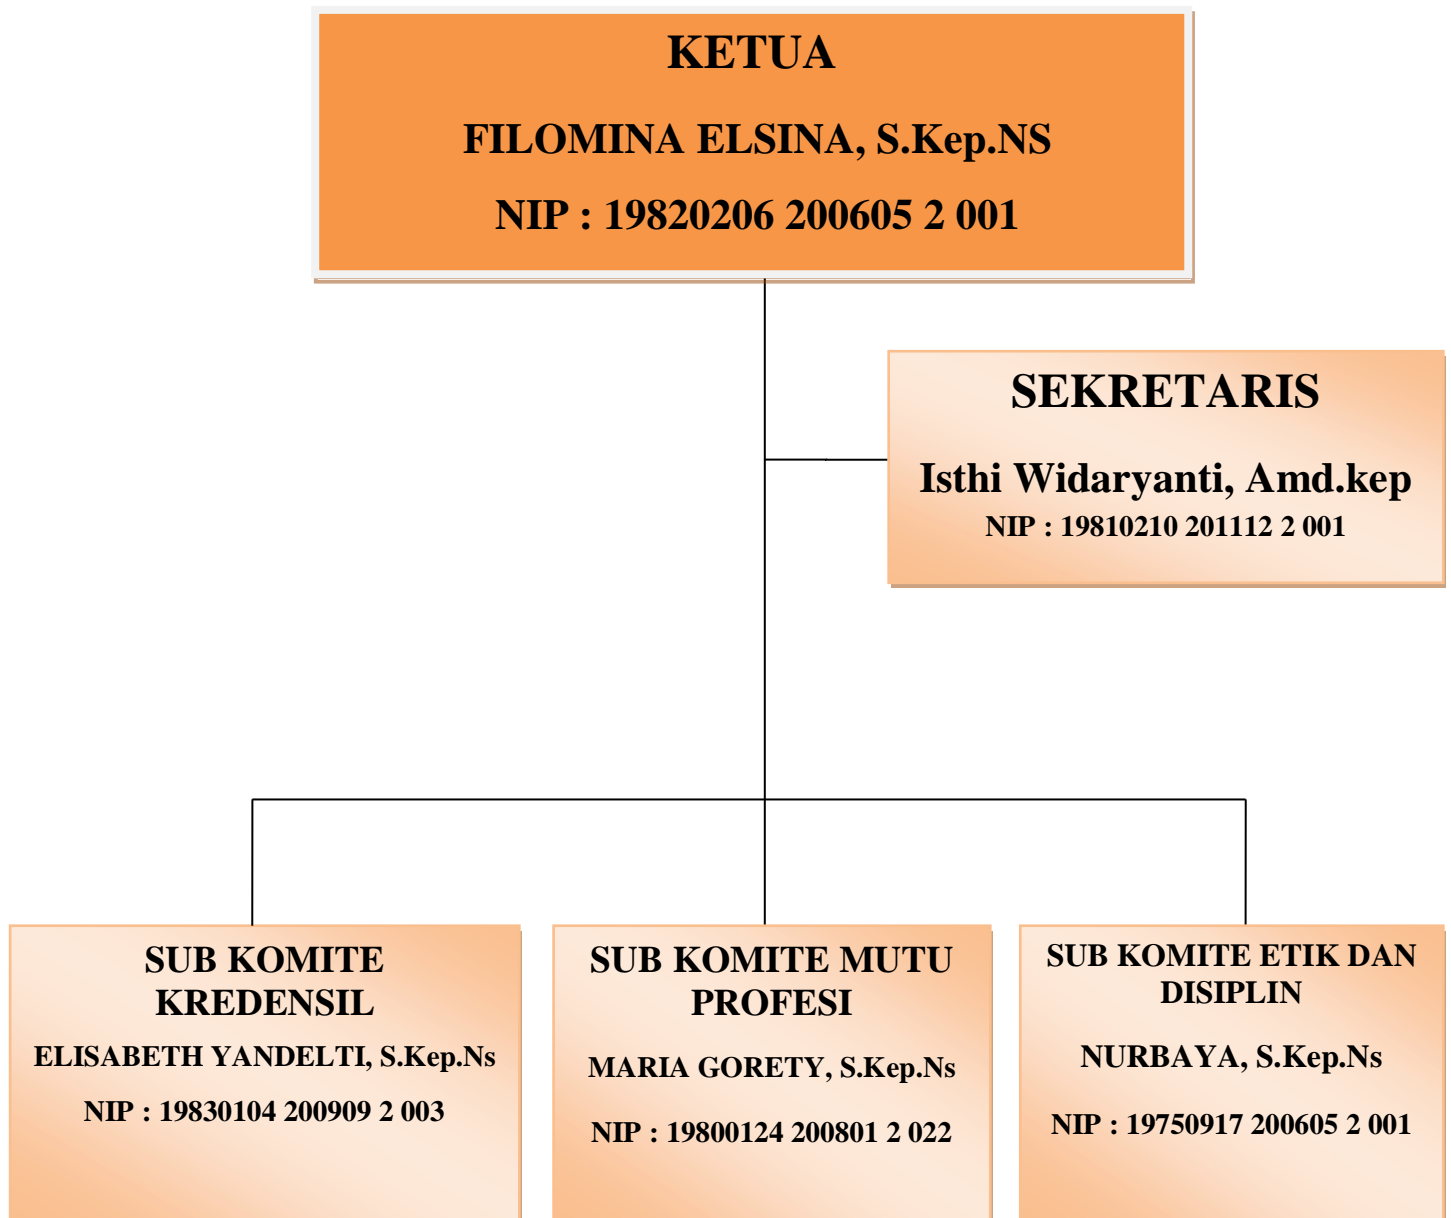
KETUA

FILOMINA ELSINA, S.Kep.NS

NIP : 19820206 200605 2 001

SEKRETARIS

Isthi Widaryanti, Amd.kep

NIP : 19810210 201112 2 001

SUB KOMITE KREDENSIL

ELISABETH YANDELTI, S.Kep.Ns

NIP : 19830104 200909 2 003

SUB KOMITE MUTU PROFESI

MARIA GORETY, S.Kep.Ns

NIP : 19800124 200801 2 022

SUB KOMITE ETIK DAN DISIPLIN

NURBAYA, S.Kep.Ns

NIP : 19750917 200605 2 001